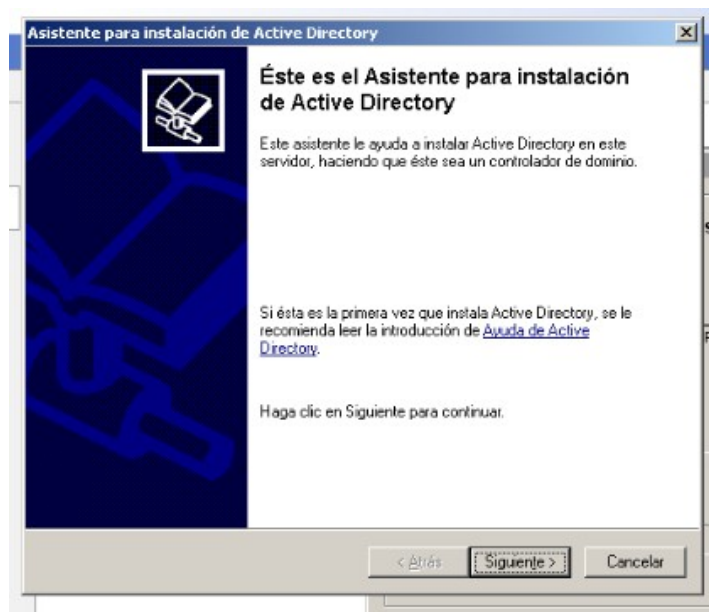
Asistente para instalación de Active Directory

Éste es el Asistente para instalación de Active Directory

Este asistente le ayuda a instalar Active Directory en este servidor, haciendo que éste sea un controlador de dominio.

Si ésta es la primera vez que instala Active Directory, se le recomienda leer la introducción de Ayuda de Active Directory.

Haga clic en Siguiente para continuar.

< Atrás | Siguiente > | Cancelar